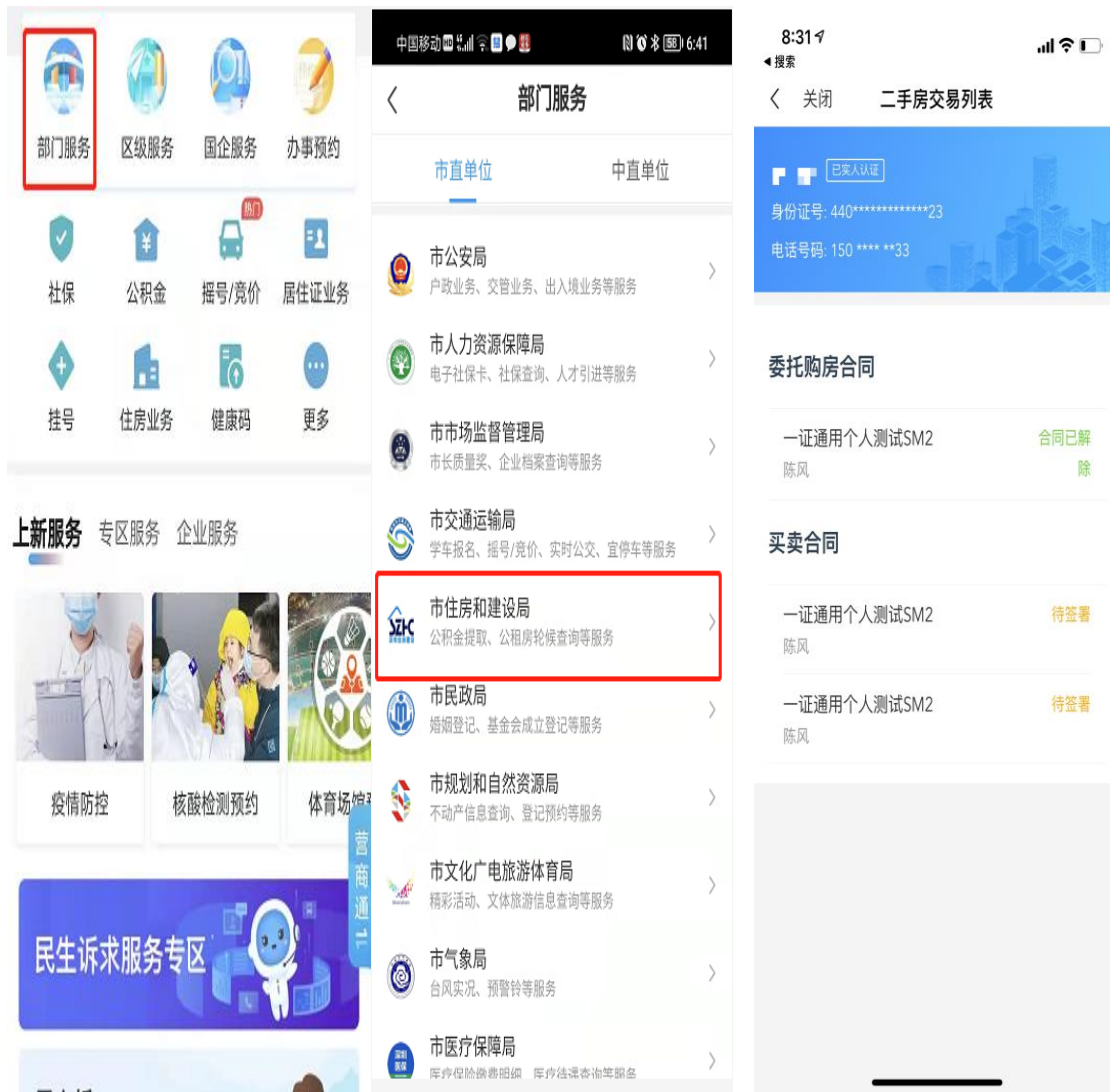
部门服务
区级服务
国企服务
办事预约
社保
公积金
热门
摇号/竞价
居住证业务
挂号
住房业务
健康码
更多

上新服务 专区服务 企业服务

疫情防控
核酸检测预约
体育场馆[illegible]

营商通

民生诉求服务专区

中国移动 6:41

部门服务

市直单位
中直单位

市公安局
户政业务、交管业务、出入境业务等服务

市人力资源保障局
电子社保卡、社保查询、人才引进等服务

市市场监督管理局
市长质量奖、企业档案查询等服务

市交通运输局
学车报名、摇号/竞价、实时公交、宜停车等服务

市住房和建设局
公积金提取、公租房轮候查询等服务

市民政局
婚姻登记、基金会成立登记等服务

市规划和自然资源局
不动产信息查询、登记预约等服务

市文化广电旅游体育局
精彩活动、文体旅游信息查询等服务

市气象局
台风实况、预警铃等服务

市医疗保障局
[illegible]

8:31
◂搜索

关闭 二手房交易列表

已实人认证
身份证号: 440*************23
电话号码: 150 **** **33

委托购房合同

一证通用个人测试SM2
陈风
合同已解除

买卖合同

一证通用个人测试SM2
陈风
待签署

一证通用个人测试SM2
陈风
待签署